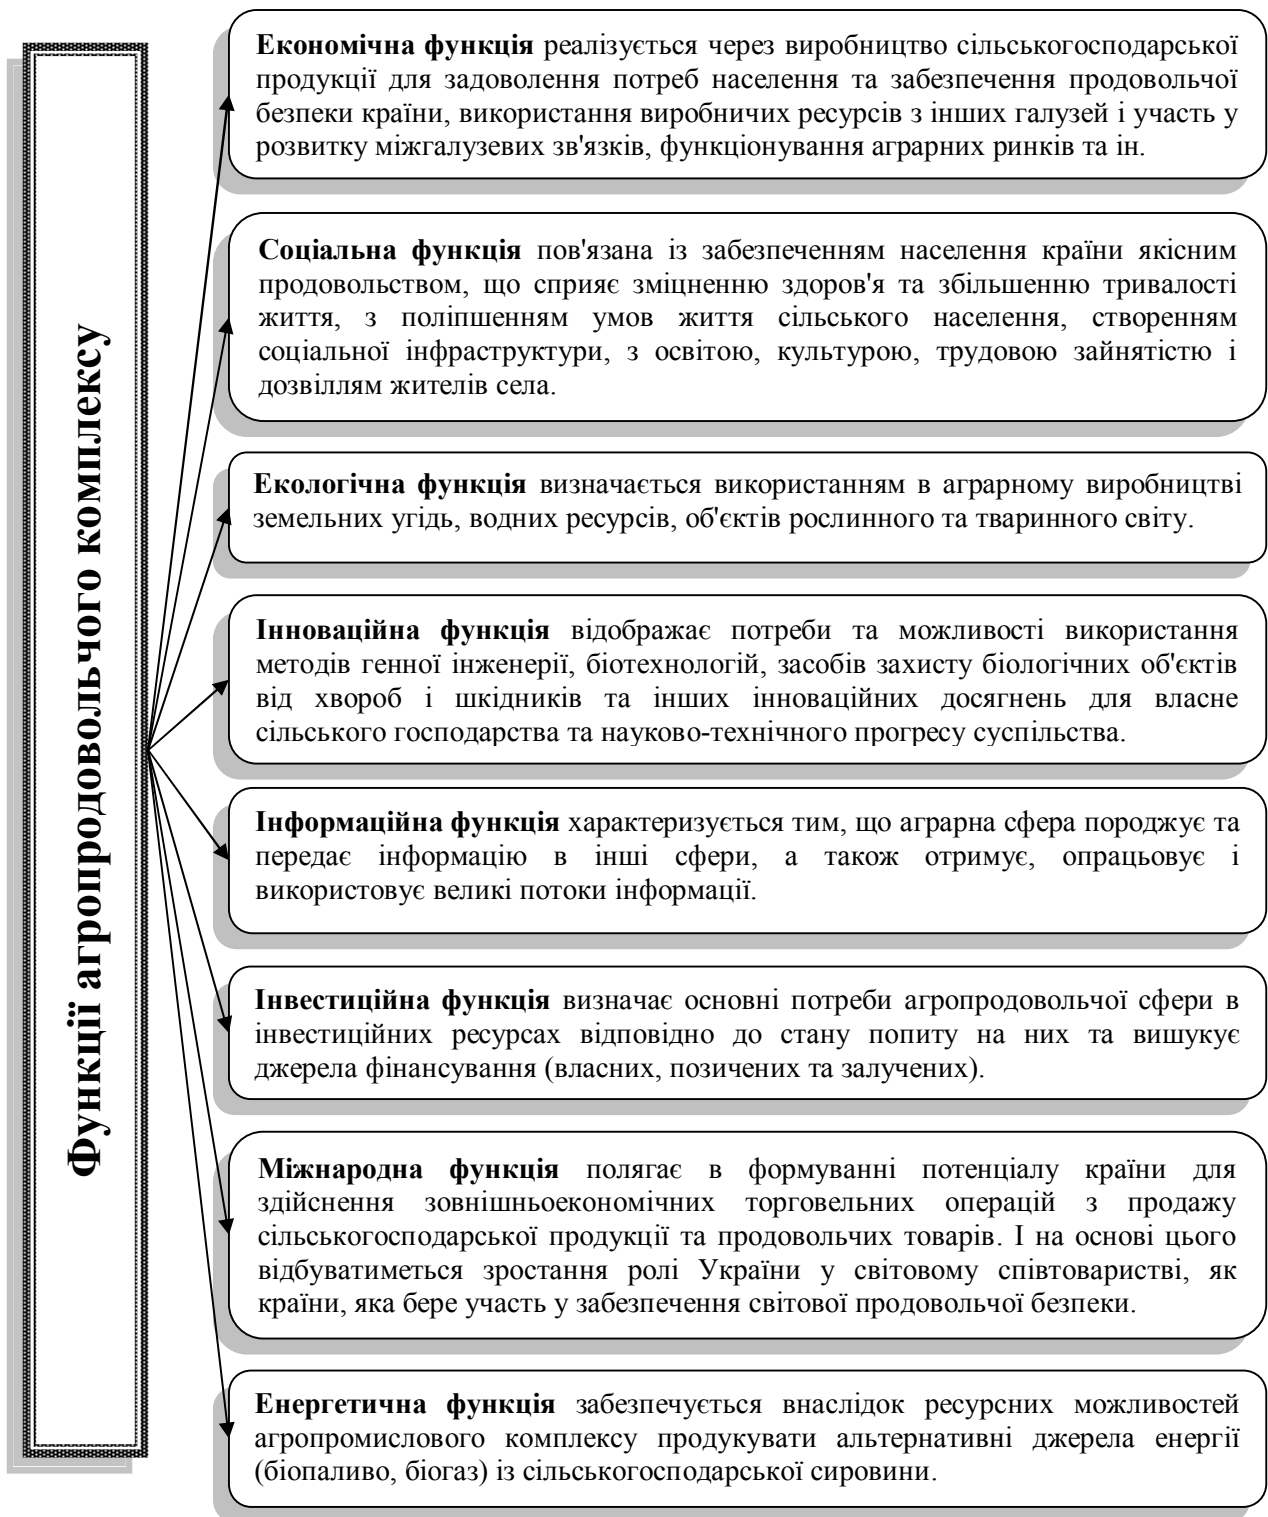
Функції агропродовольчого комплексу

**Економічна функція** реалізується через виробництво сільськогосподарської продукції для задоволення потреб населення та забезпечення продовольчої безпеки країни, використання виробничих ресурсів з інших галузей і участь у розвитку міжгалузевих зв'язків, функціонування аграрних ринків та ін.

**Соціальна функція** пов'язана із забезпеченням населення країни якісним продовольством, що сприяє зміцненню здоров'я та збільшенню тривалості життя, з поліпшенням умов життя сільського населення, створенням соціальної інфраструктури, з освітою, культурою, трудовою зайнятістю і дозвіллям жителів села.

**Екологічна функція** визначається використанням в аграрному виробництві земельних угідь, водних ресурсів, об'єктів рослинного та тваринного світу.

**Інноваційна функція** відображає потреби та можливості використання методів генної інженерії, біотехнологій, засобів захисту біологічних об'єктів від хвороб і шкідників та інших інноваційних досягнень для власне сільського господарства та науково-технічного прогресу суспільства.

**Інформаційна функція** характеризується тим, що аграрна сфера породжує та передає інформацію в інші сфери, а також отримує, опрацьовує і використовує великі потоки інформації.

**Інвестиційна функція** визначає основні потреби агропродовольчої сфери в інвестиційних ресурсах відповідно до стану попиту на них та вишукує джерела фінансування (власних, позичених та залучених).

**Міжнародна функція** полягає в формуванні потенціалу країни для здійснення зовнішньоекономічних торговельних операцій з продажу сільськогосподарської продукції та продовольчих товарів. І на основі цього відбуватиметься зростання ролі України у світовому співтоваристві, як країни, яка бере участь у забезпечення світової продовольчої безпеки.

**Енергетична функція** забезпечується внаслідок ресурсних можливостей агропромислового комплексу продукувати альтернативні джерела енергії (біопаливо, біогаз) із сільськогосподарської сировини.